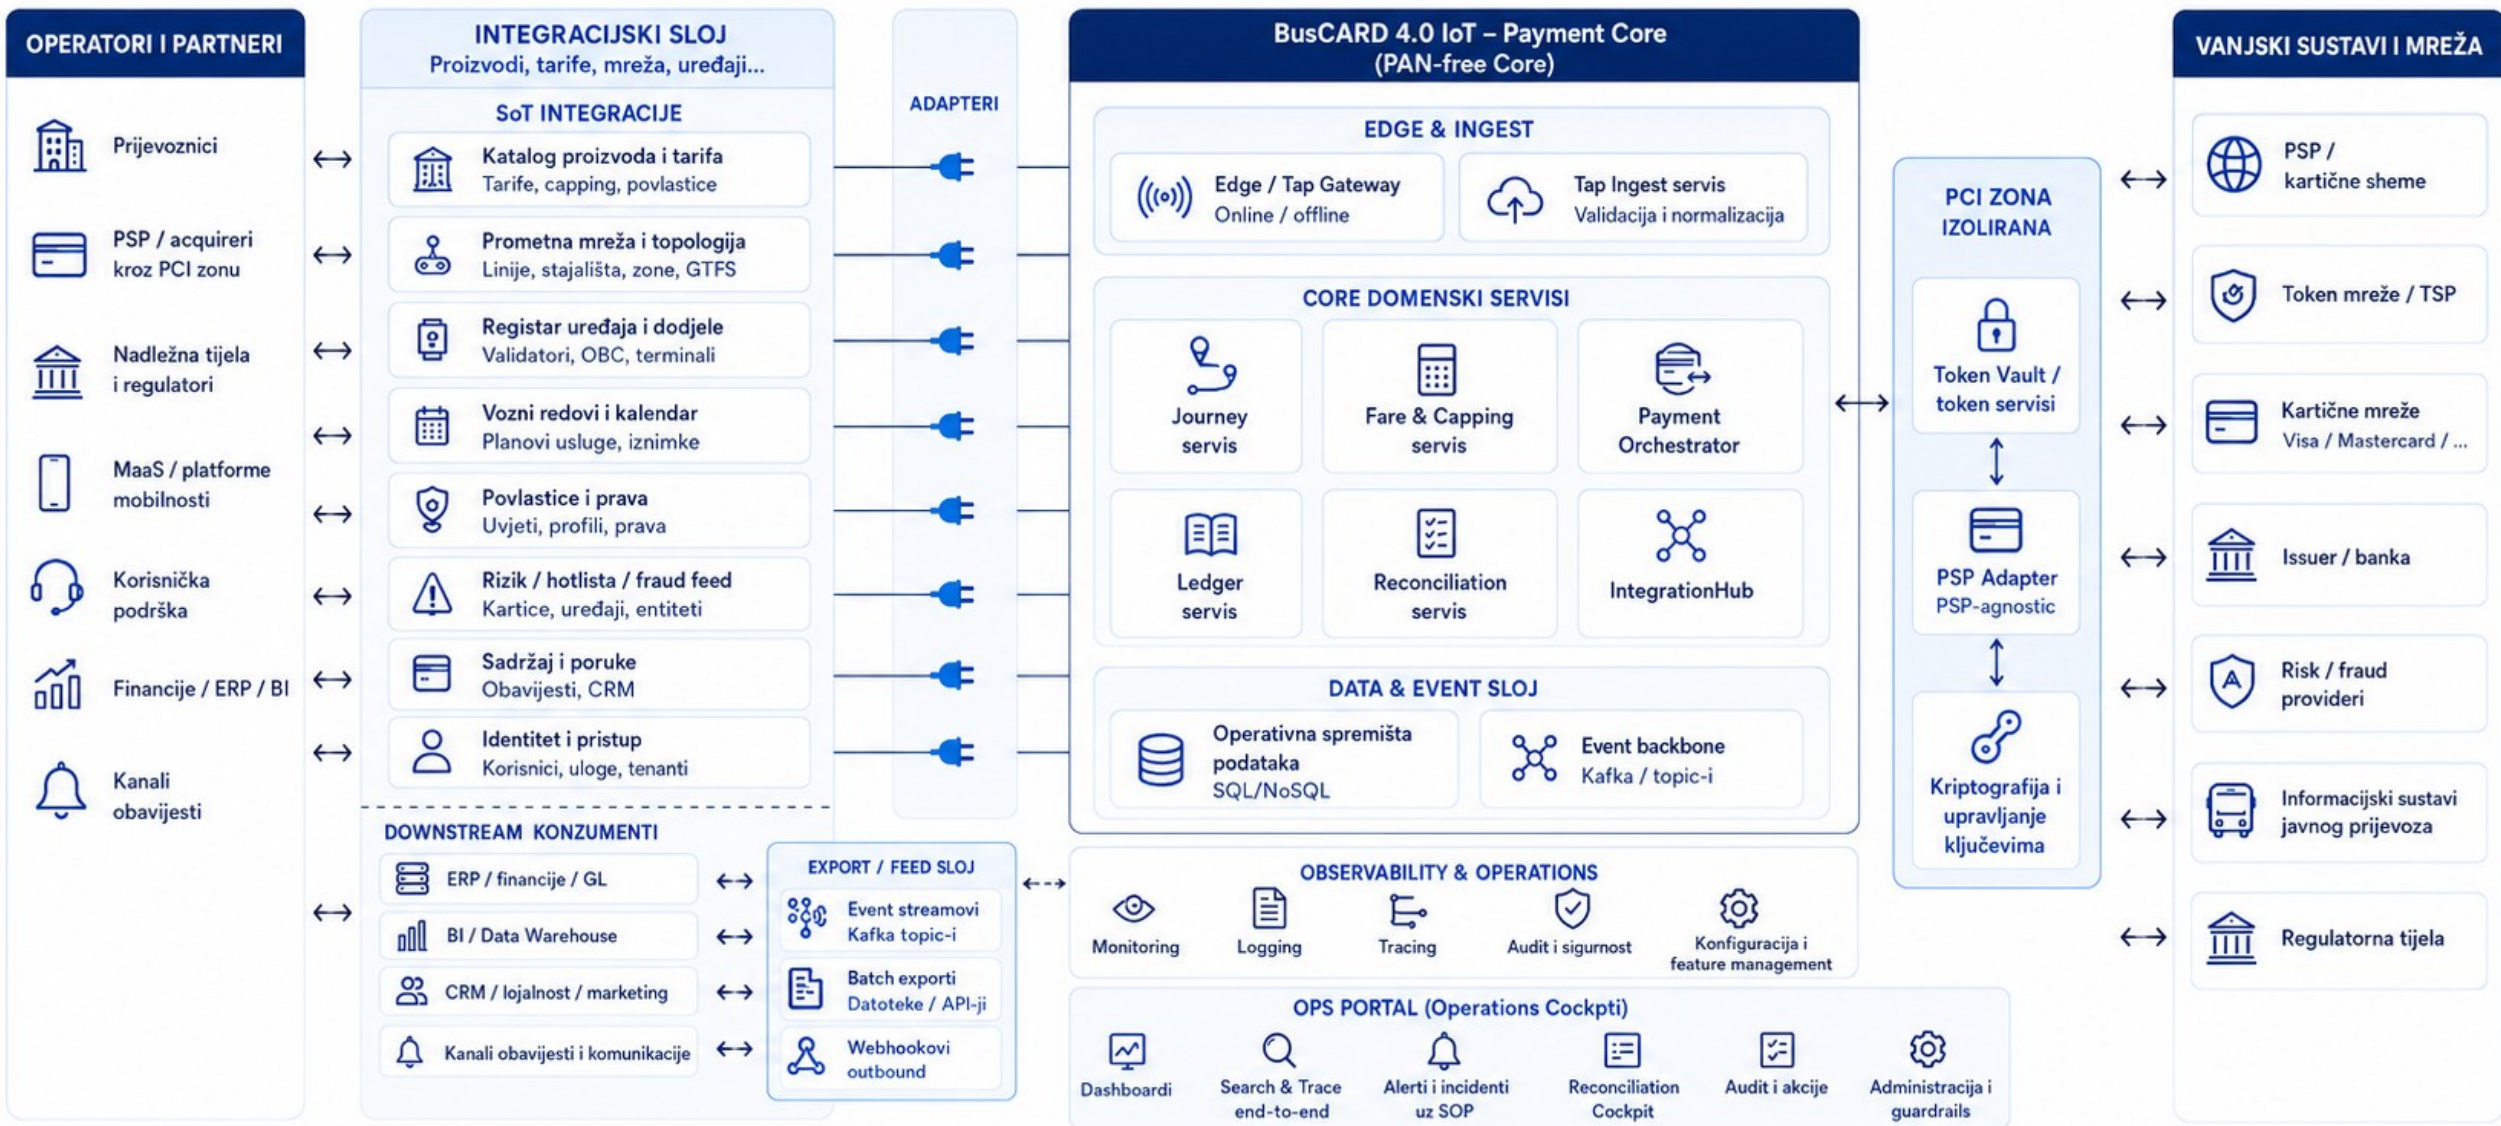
OPERATORI I PARTNERI

Prijevoznici

PSP / acquireri kroz PCI zonu

Nadležna tijela i regulatori

MaaS / platforme mobilnosti

Korisnička podrška

Financije / ERP / BI

Kanali obavijesti

INTEGRACIJSKI SLOJ
Proizvodi, tarife, mreža, uređaji...

SoT INTEGRACIJE

Katalog proizvoda i tarifa
Tarife, capping, povlastice

Prometna mreža i topologija
Linije, stajališta, zone, GTFS

Registar uređaja i dodjele
Validatori, OBC, terminali

Vozni redovi i kalendar
Planovi usluge, iznimke

Povlastice i prava
Uvjeti, profili, prava

Rizik / hotlista / fraud feed
Kartice, uređaji, entiteti

Sadržaj i poruke
Obavijesti, CRM

Identitet i pristup
Korisnici, uloge, tenanti

DOWNSTREAM KONZUMENTI

ERP / financije / GL

BI / Data Warehouse

CRM / lojalnost / marketing

Kanali obavijesti i komunikacije

ADAPTERI

EXPORT / FEED SLOJ

Event streamovi
Kafka topic-i

Batch exporti
Datoteke / API-ji

Webhookovi
outbound

BusCARD 4.0 IoT – Payment Core
(PAN-free Core)

EDGE & INGEST

Edge / Tap Gateway
Online / offline

Tap Ingest servis
Validacija i normalizacija

CORE DOMENSKI SERVISI

Journey servis

Fare & Capping servis

Payment Orchestrator

Ledger servis

Reconciliation servis

IntegrationHub

DATA & EVENT SLOJ

Operativna spremišta podataka
SQL/NoSQL

Event backbone
Kafka / topic-i

OBSERVABILITY & OPERATIONS

Monitoring

Logging

Tracing

Audit i sigurnost

Konfiguracija i feature management

OPS PORTAL (Operations Cockpti)

Dashboardi

Search & Trace end-to-end

Alerti i incidenti uz SOP

Reconciliation Cockpit

Audit i akcije

Administracija i guardrails

PCI ZONA IZOLIRANA

Token Vault / token servisi

PSP Adapter
PSP-agnostic

Kriptografija i upravljanje ključevima

VANJSKI SUSTAVI I MREŽA

PSP / kartične sheme

Token mreže / TSP

Kartične mreže
Visa / Mastercard / ...

Issuer / banka

Risk / fraud provideri

Informacijski sustavi javnog prijevoza

Regulatorna tijela